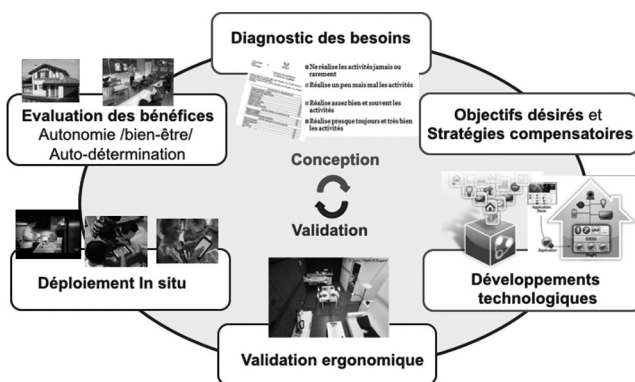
Diagnostic des besoins

Ne réalise les activités jamais ou rarement

Réalise un peu mais mal les activités

Réalise assez bien et souvent les activités

Réalise presque toujours et très bien les activités

Evaluation des bénéfices
Autonomie /bien-être/ Auto-détermination

Objectifs désirés et Stratégies compensatoires

Conception

Validation

Déploiement In situ

Développements technologiques

Validation ergonomique